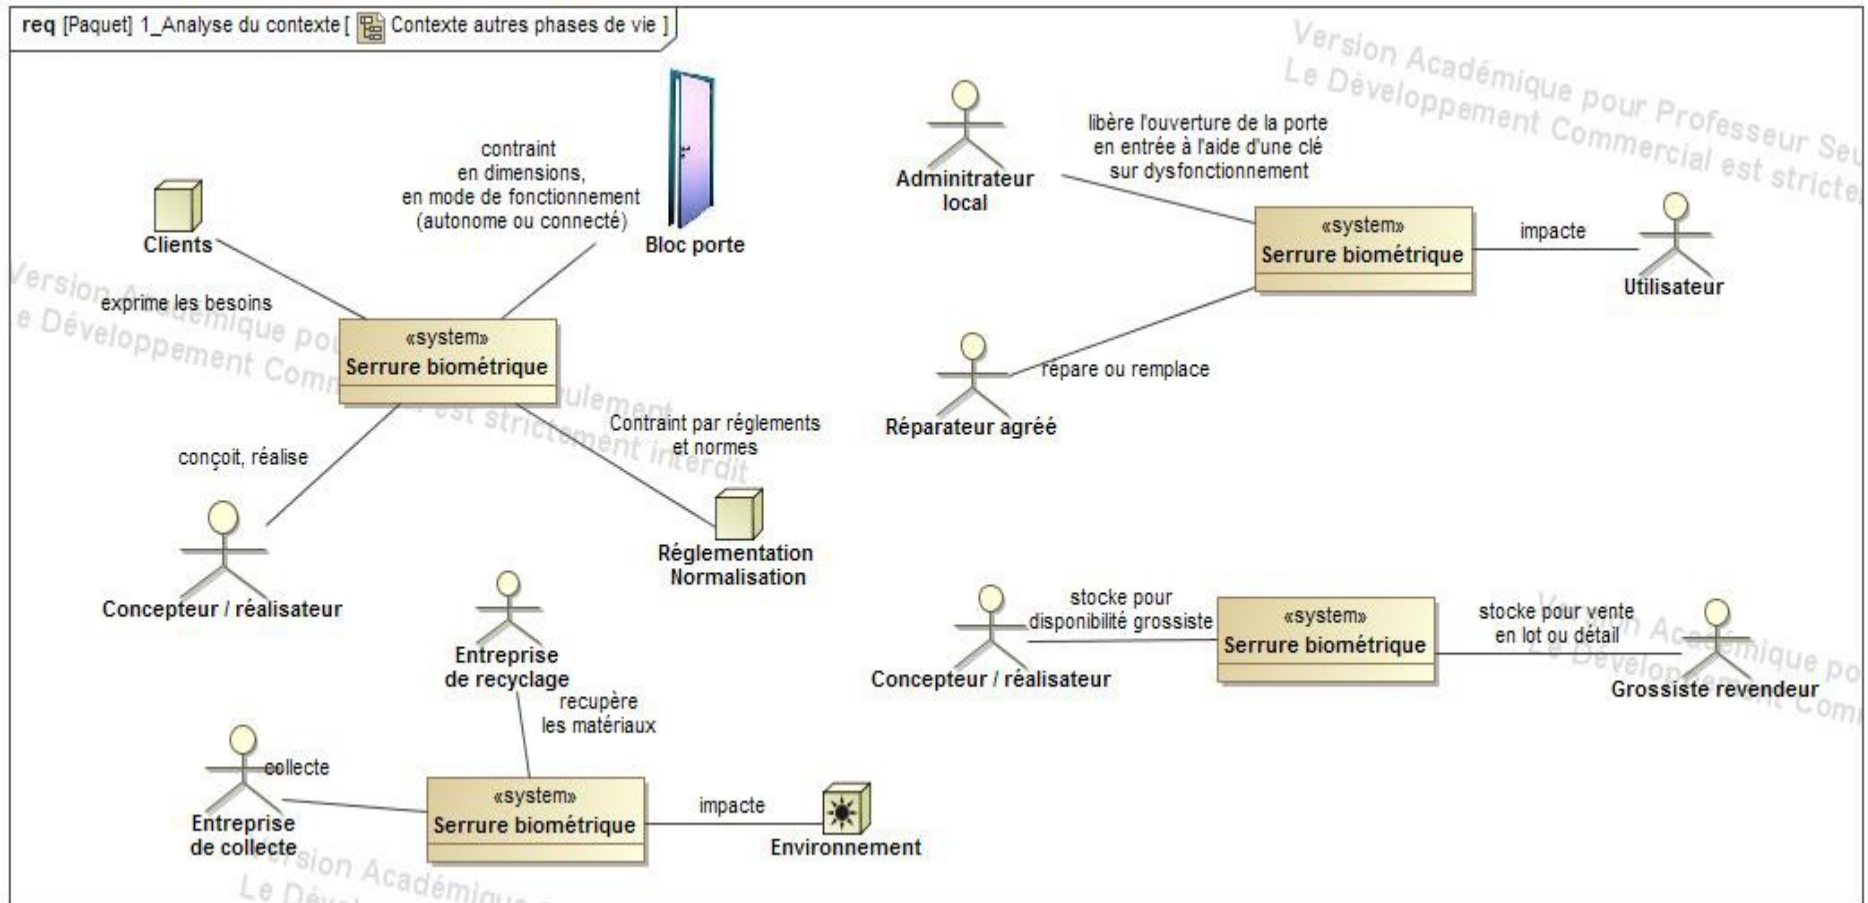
req [Paquet] 1_Analyse du contexte [ Contexte autres phases de vie ]

Version Académique pour Professeur Seu
Le Développement Commercial est stricte

Clients

exprime les besoins

contraint
en dimensions,
en mode de fonctionnement
(autonome ou connecté)

Bloc porte

«system»
Serrure biométrique

conçoit, réalise

Contraint par réglements
et normes

Concepteur / réalisateur

Réglementation
Normalisation

Version Académique pour Professeur Seulement
Le Développement Commercial est strictement interdit

Administrateur
local

libère l'ouverture de la porte
en entrée à l'aide d'une clé
sur dysfonctionnement

«system»
Serrure biométrique

impacte

Utilisateur

répare ou remplace

Réparateur agréé

Concepteur / réalisateur

stocke pour
disponibilité grossiste

«system»
Serrure biométrique

stocke pour vente
en lot ou détail

Grossiste revendeur

Version Académique pour
Le Développement Com

Entreprise
de recyclage

recupère
les matériaux

collecte

Entreprise
de collecte

«system»
Serrure biométrique

impacte

Environnement

Version Académique
Le Dével